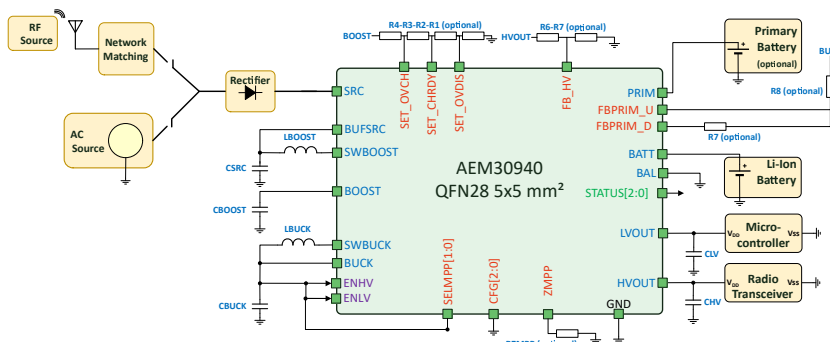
RF Source

Network Matching

AC Source

Rectifier

BOOST

R4-R3-R2-R1 (optional)

HVOUT

R6-R7 (optional)

Primary Battery (optional)

BU

R8 (optional)

SRC

SET_OVCH

SET_CHRDY

SET_OVDIS

FB_HV

PRIM

FBPRIM_U

FBPRIM_D

R7 (optional)

BUFSRC

LBOOST

SWBOOST

CSRC

AEM30940

QFN28 5x5 mm²

BATT

BAL

Li-Ion Battery

CBOOST

BOOST

STATUS[2:0]

LBUCK

SWBUCK

BUCK

ENHV

ENLV

CBUCK

SELMPP[1:0]

CFG[2:0]

ZMPP

GND

LVOUT

CLV

$V_{DD}$ Micro-controller $V_{SS}$

HVOUT

CHV

$V_{DD}$ Radio Transceiver $V_{SS}$

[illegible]